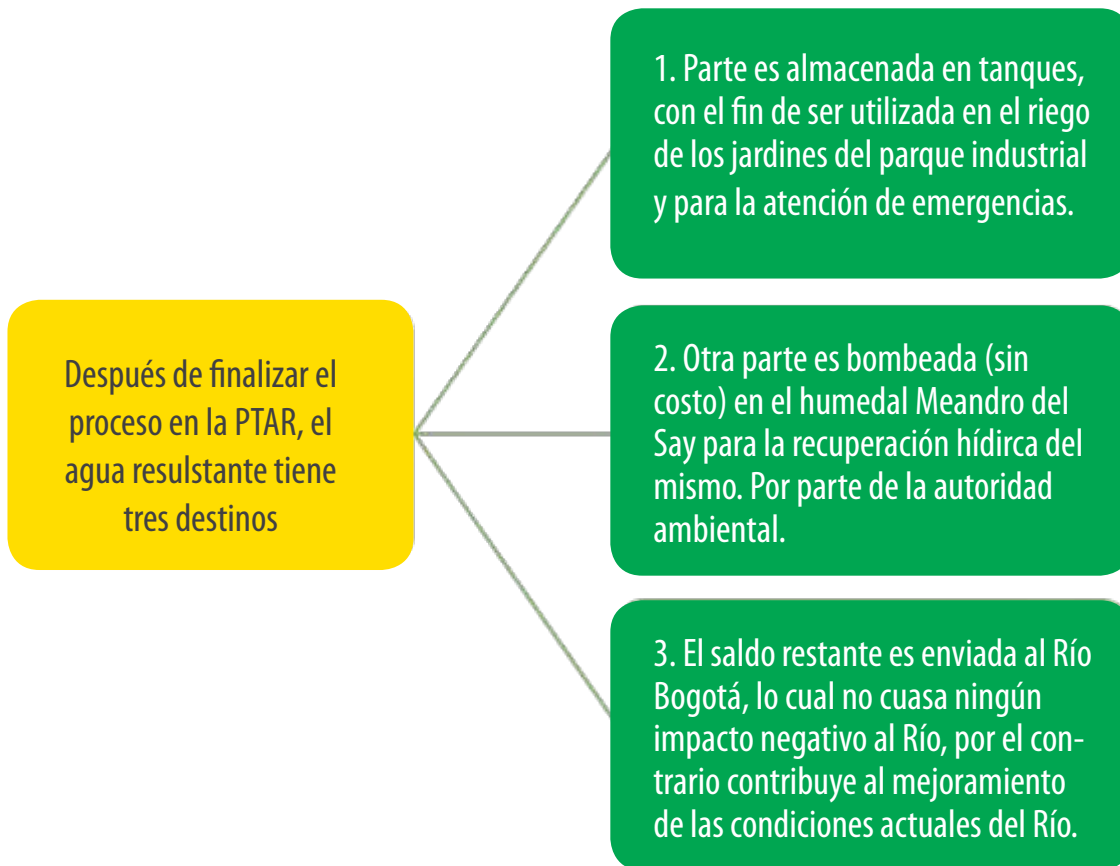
Después de finalizar el proceso en la PTAR, el agua resultante tiene tres destinos

1. Parte es almacenada en tanques, con el fin de ser utilizada en el riego de los jardines del parque industrial y para la atención de emergencias.

2. Otra parte es bombeada (sin costo) en el humedal Meandro del Say para la recuperación hídrica del mismo. Por parte de la autoridad ambiental.

3. El saldo restante es enviada al Río Bogotá, lo cual no cuasa ningún impacto negativo al Río, por el contrario contribuye al mejoramiento de las condiciones actuales del Río.